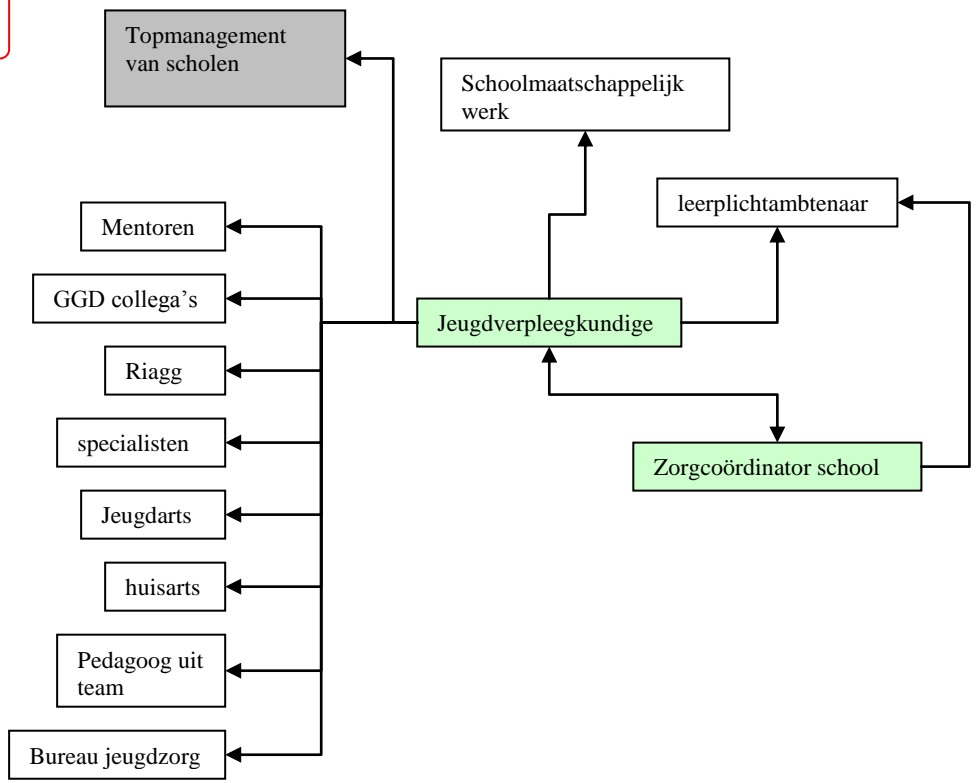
Topmanagement van scholen

Schoolmaatschappelijk werk

leerplichtambtenaar

Mentoren

GGD collega's

Riagg

specialisten

Jeugdarts

huisarts

Pedagoog uit team

Bureau jeugdzorg

Jeugdverpleegkundige

Zorgcoördinator school